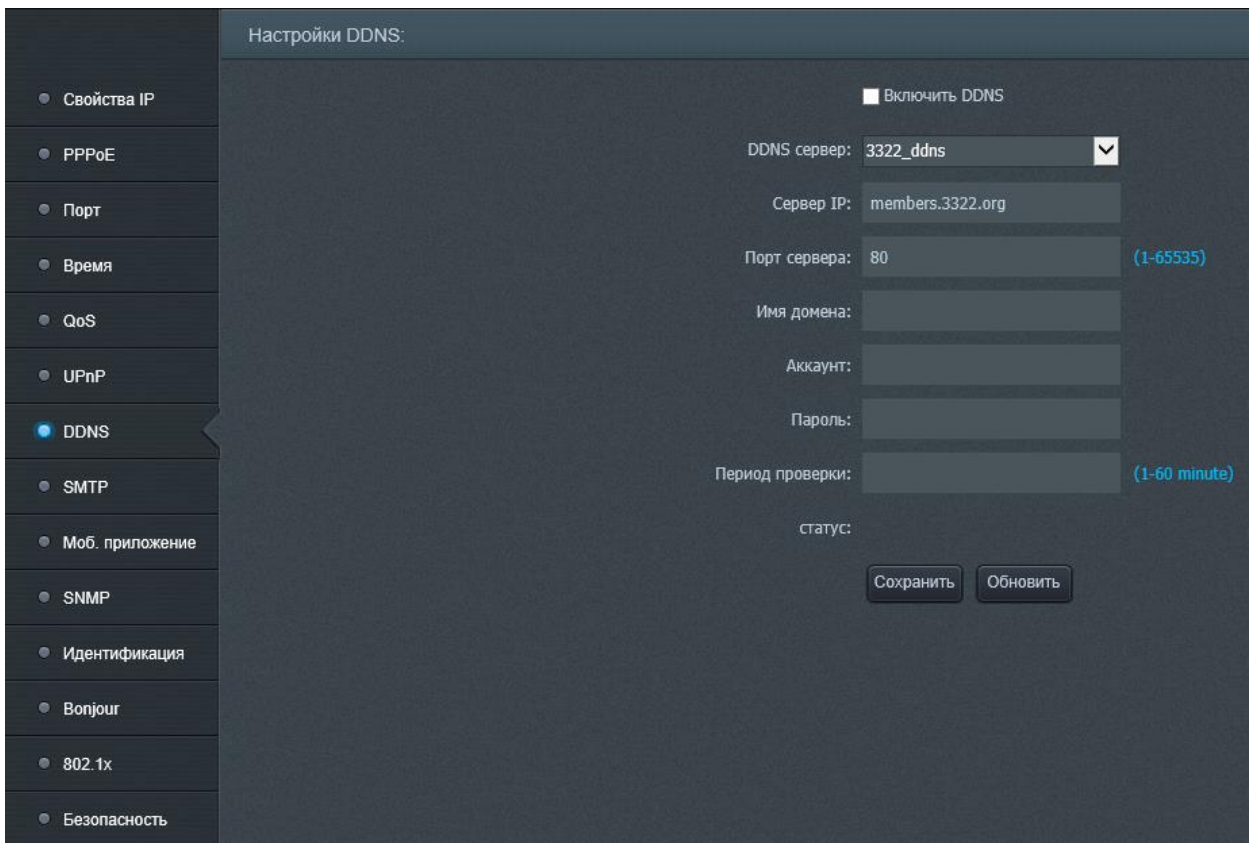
Свойства IP
PPPoE
Порт
Время
QoS
UPnP
DDNS
SMTP
Моб. приложение
SNMP
Идентификация
Bonjour
802.1x
Безопасность

Настройки DDNS:

Включить DDNS

DDNS сервер: 3322_ddns

Сервер IP: members.3322.org

Порт сервера: 80 (1-65535)

Имя домена:

Аккаунт:

Пароль:

Период проверки: (1-60 minute)

статус:

Сохранить Обновить